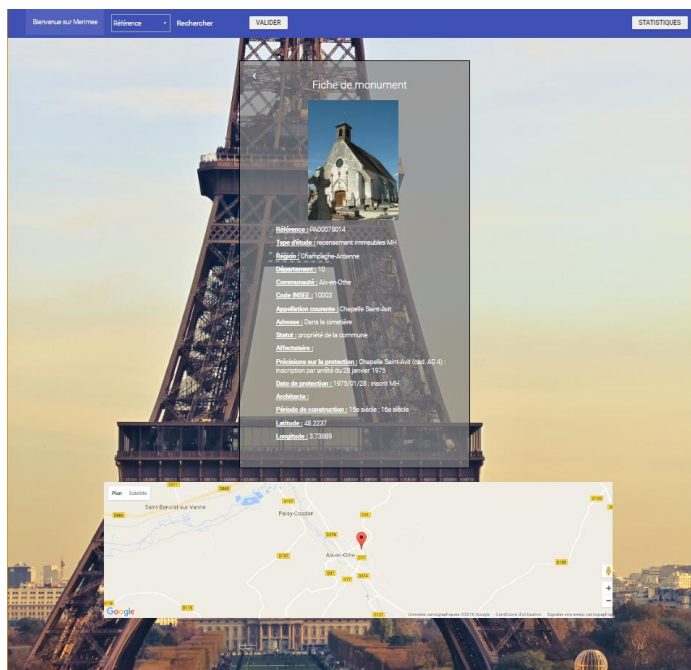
Bienvenue sur Merimee | Référence | Rechercher | VALIDER | STATISTIQUES

<

Fiche de monument

Référence : PA00078014
Type d'étude : recensement immeubles MH
Région : Champagne-Ardenne
Département : 10
Communauté : Aix-en-Othe
Code INSEE : 10003
Appellation courante : Chapelle Saint-Avit
Adresse : Dans le cimetière
Statut : propriété de la commune
Affectataire :
Précisions sur la protection : Chapelle Saint-Avit (cad. AC 4) : inscription par arrêté du 28 janvier 1975
Date de protection : 1975/01/28 : inscrit MH
Architecte :
Période de construction : 15e siècle ; 16e siècle
Latitude : 48.2237
Longitude : 3.73889

Plan | Satellite

Saint-Benoist-sur-Vanne
Paisy-Cosdon
Aix-en-Othe
D660
D147
D374
D28
D157
D31
D374
D115
D120
D20
D131

Google
Données cartographiques ©2016 Google | Conditions d'utilisation | Signaler une erreur cartographique